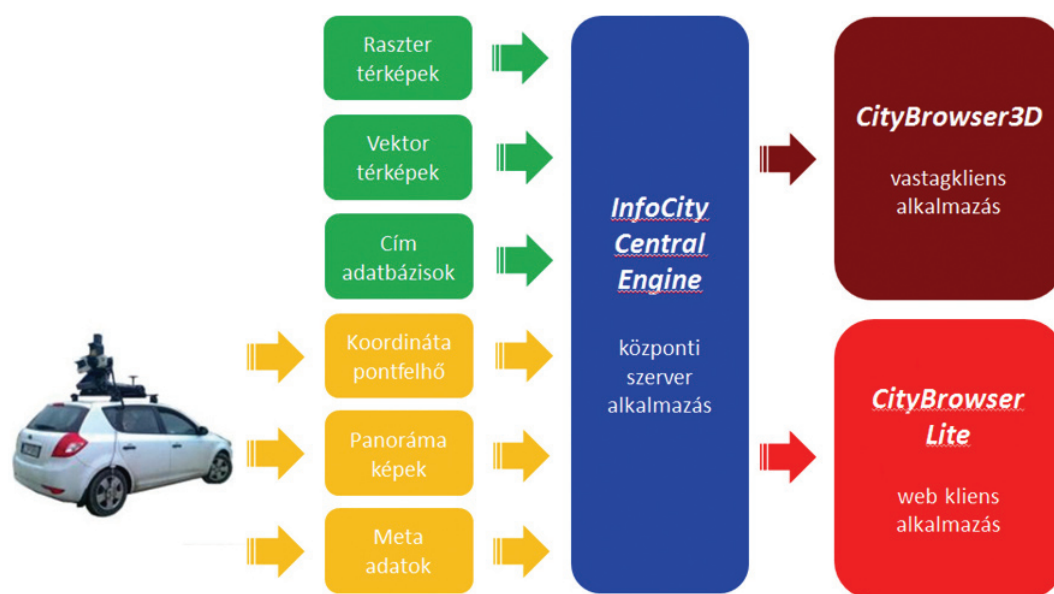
Raszter térképek

Vektor térképek

Cím adatbázisok

Koordináta pontfelhő

Panoráma képek

Meta adatok

InfoCity Central Engine

központi szerver alkalmazás

CityBrowser3D

vastagkliens alkalmazás

CityBrowser Lite

web kliens alkalmazás